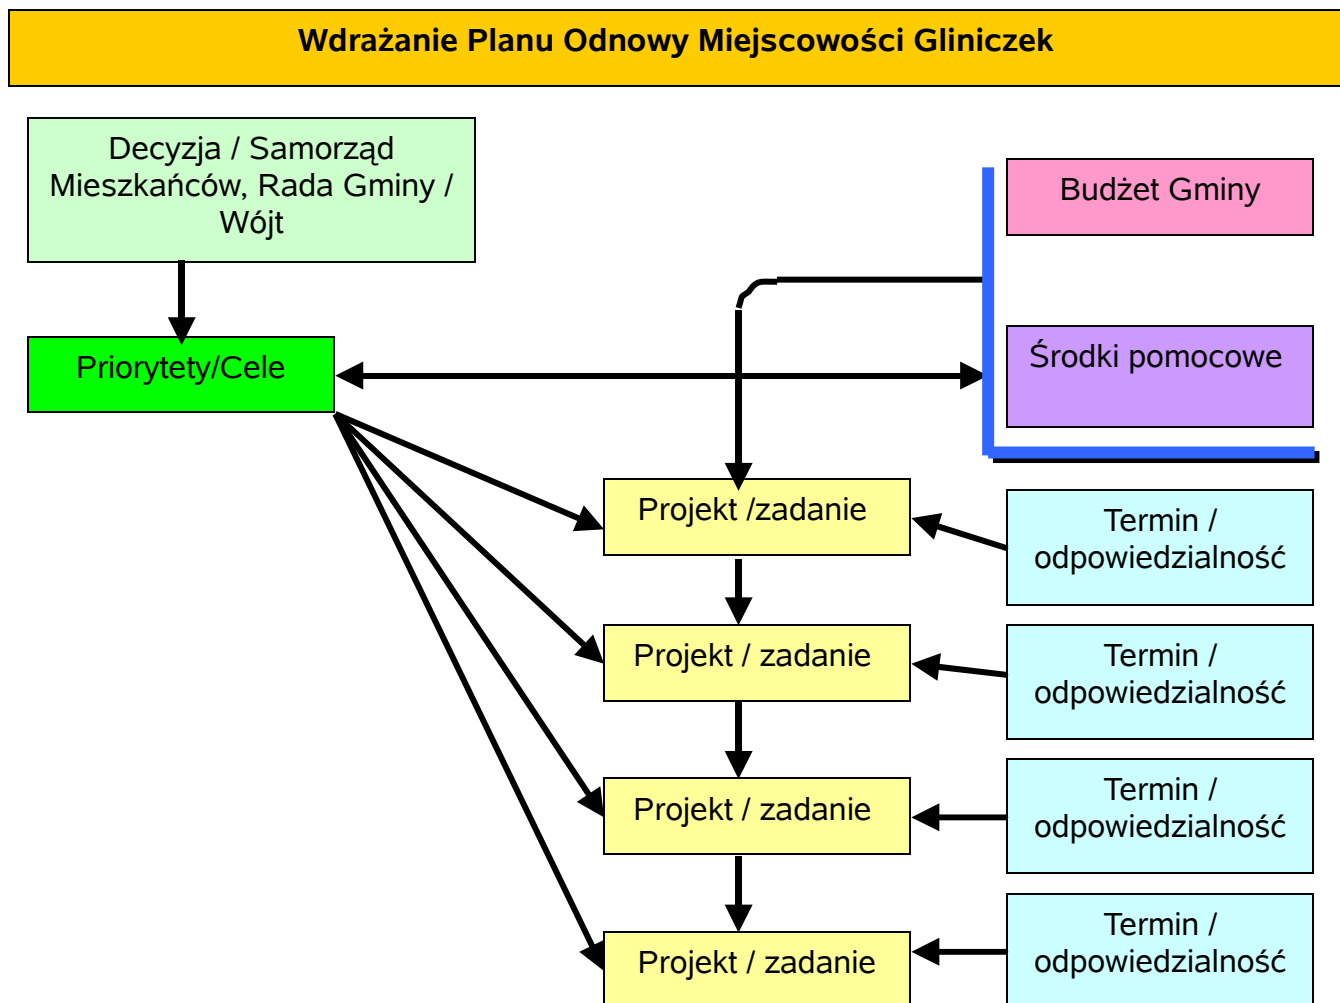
Wdrażanie Planu Odnowy Miejscowości Gliniczek

Decyzja / Samorząd Mieszkańców, Rada Gminy / Wójt

Budżet Gminy

Priorytety/Cele

Środki pomocowe

Projekt /zadanie

Termin / odpowiedzialność

Projekt / zadanie

Termin / odpowiedzialność

Projekt / zadanie

Termin / odpowiedzialność

Projekt / zadanie

Termin / odpowiedzialność